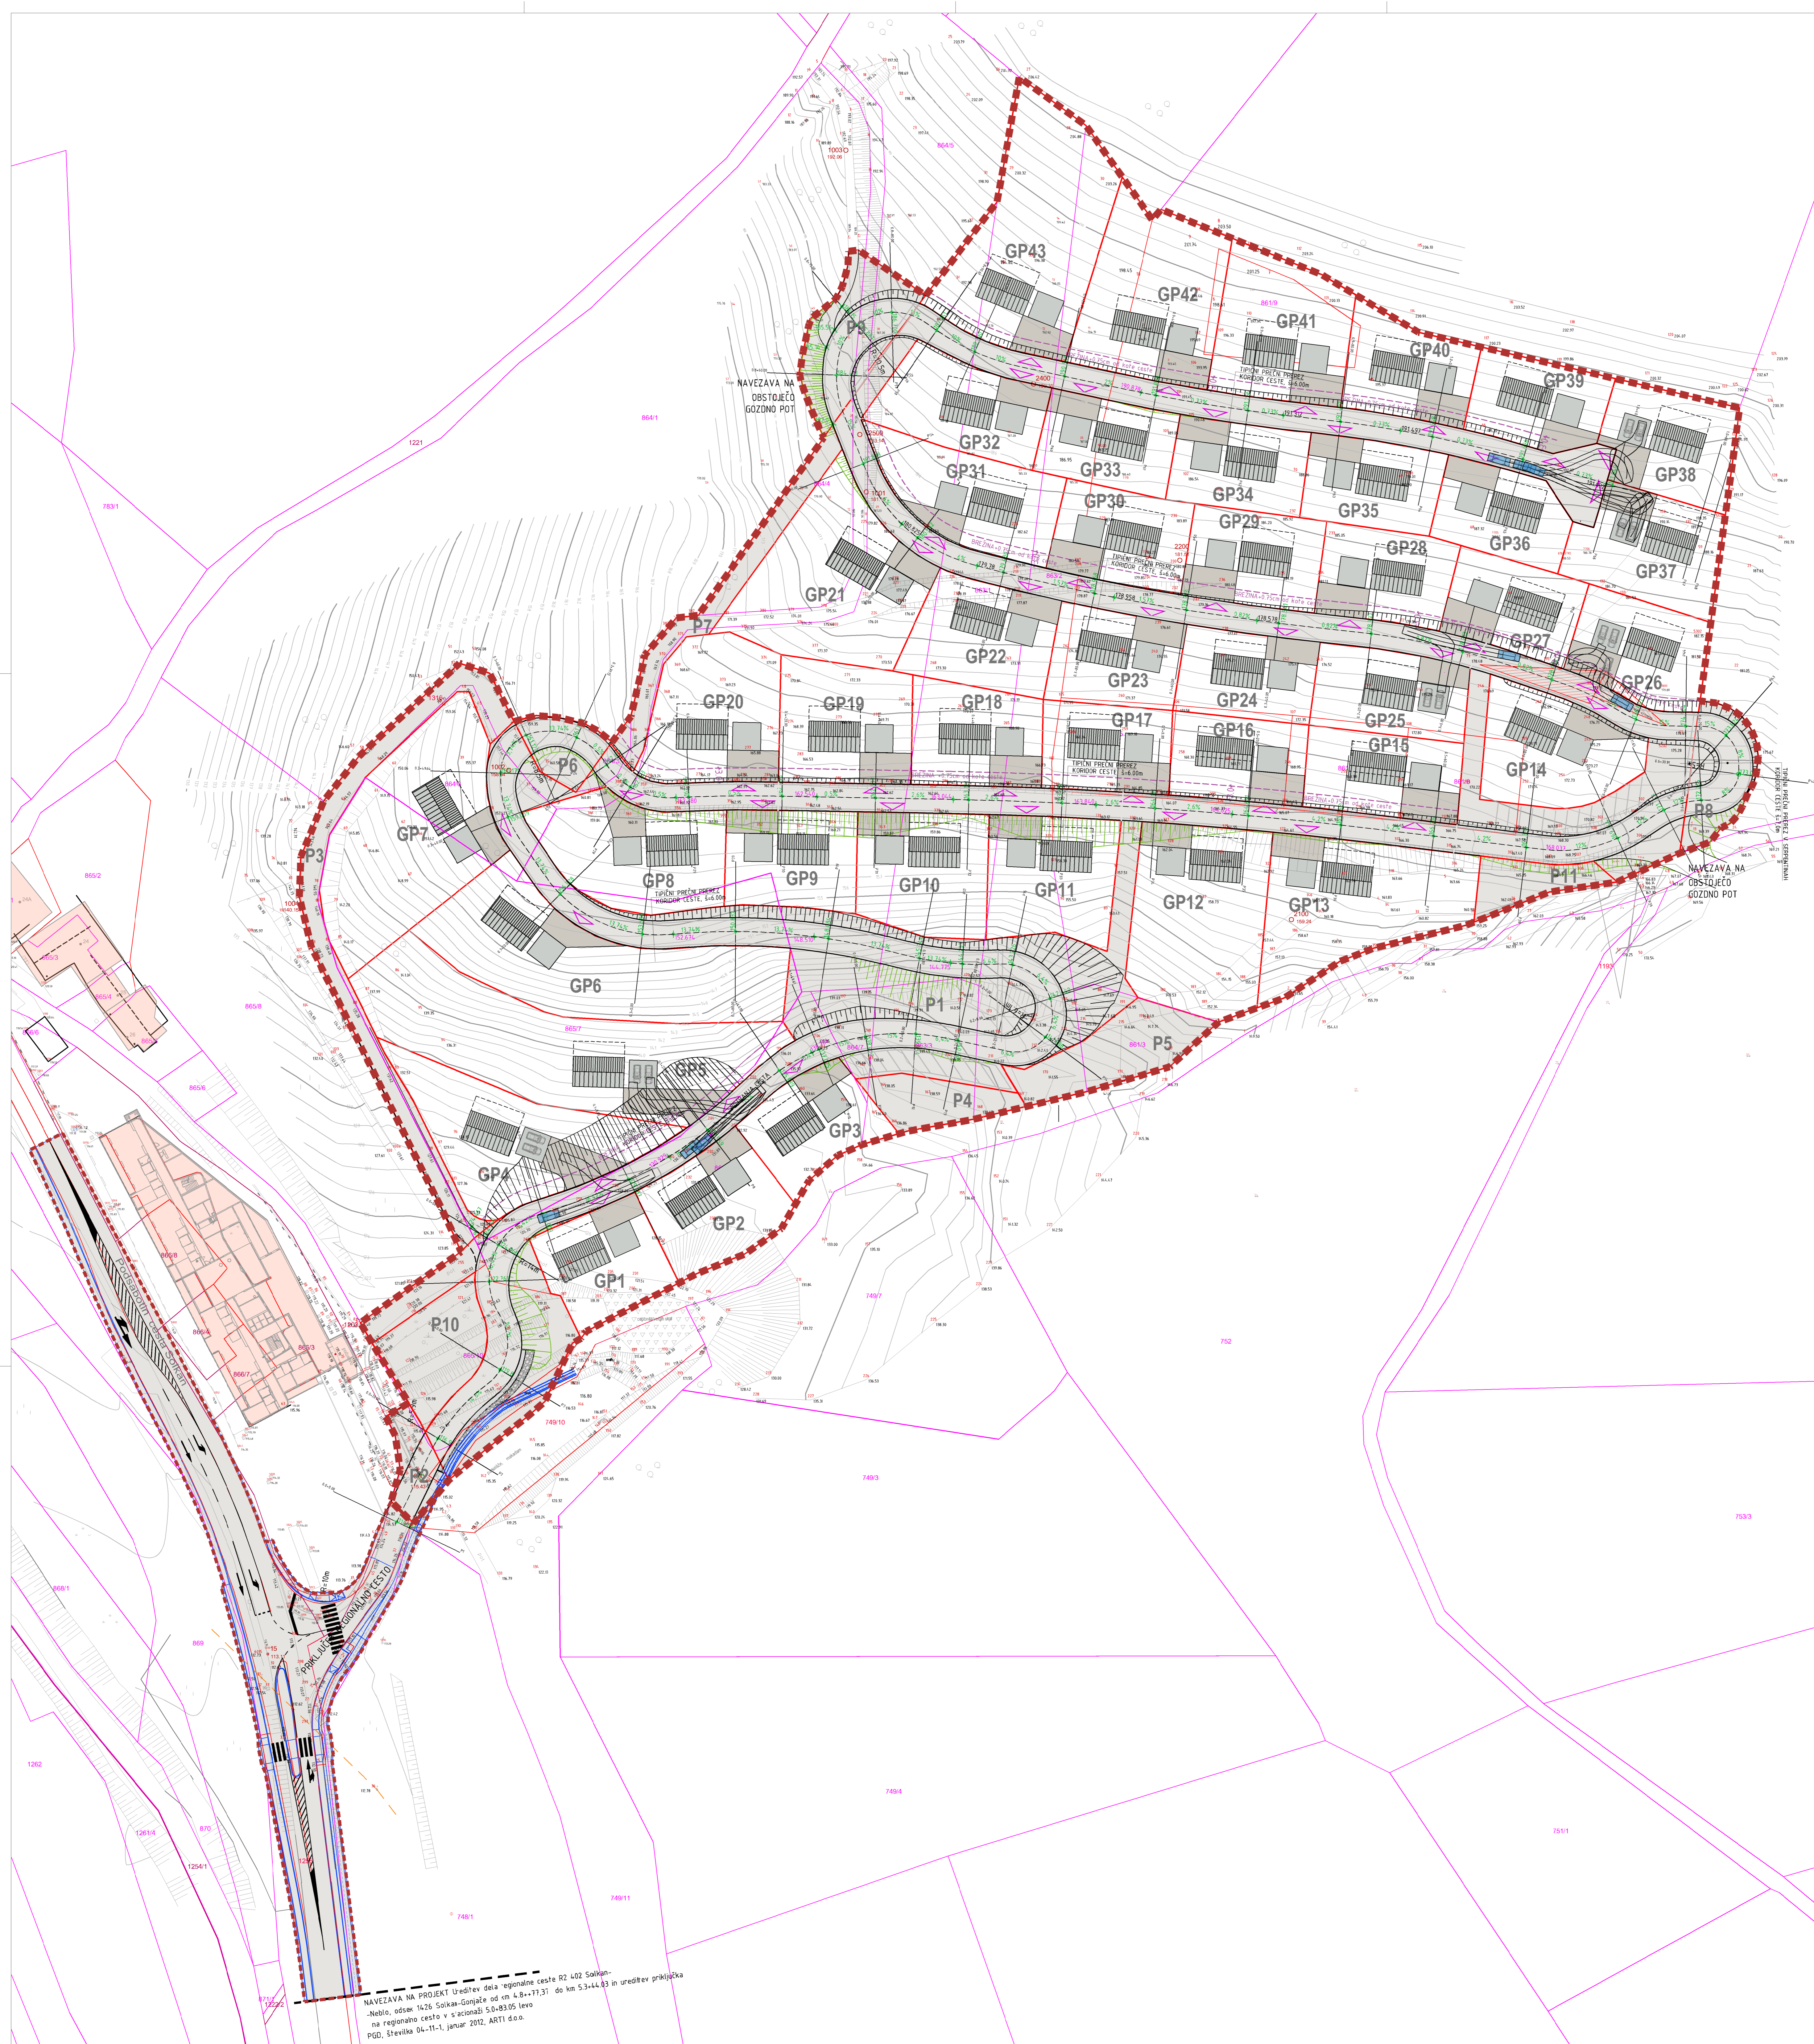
GP43
GP42
GP41
GP40
GP39
GP38
GP32
GP33
GP34
GP35
GP36
GP31
GP30
GP29
GP28
GP37
GP21
GP22
GP23
GP24
GP27
GP26
GP25
GP20
GP19
GP18
GP17
GP16
GP15
GP14
GP7
GP8
GP9
GP10
GP11
GP12
GP13
GP6
GP5
GP4
GP3
GP2
GP1
P1
P2
P3
P4
P5
P6
P7
P8
P9
P10
P11

NAVEZAVA NA OBSTOJEČO GOZDNO POT

NAVEZAVA NA OBSTOJEČO GOZDNO POT

TIPIČNI PREČNI PREREZ KORIDOR CESTE, š=6.00m

TIPIČNI PREČNI PREREZ KORIDOR CESTE, š=6.00m

TIPIČNI PREČNI PREREZ KORIDOR CESTE, š=6.00m

TIPIČNI PREČNI PREREZ KORIDOR CESTE, š=6.00m

PRIKLJUČEK NA REGIONALNO CESTO

864/1
864/5
861/9
1221
783/1
865/2
865/3
865/4
865/8
865/6
865/7
866/8
866/7
866/3
868/1
869
870
1262
1261/4
1264/1
748/1
749/11
749/4
749/3
749/7
749/10
752
753/3
751/1
861/3
864/3
864/4
863/2
1195

NAVEZAVA NA PROJEKT Ureditev dela regionalne ceste R2 402 Solkan-Neblo, odsek 1426 Solkan-Gonjače od km 4.8+77.31 do km 5.3+44.83 in ureditev priključka na regionalno cesto v stacionaži 5.0+83.05 levo
PGD, številka 04-11-1, januar 2012, ARTI d.o.o.